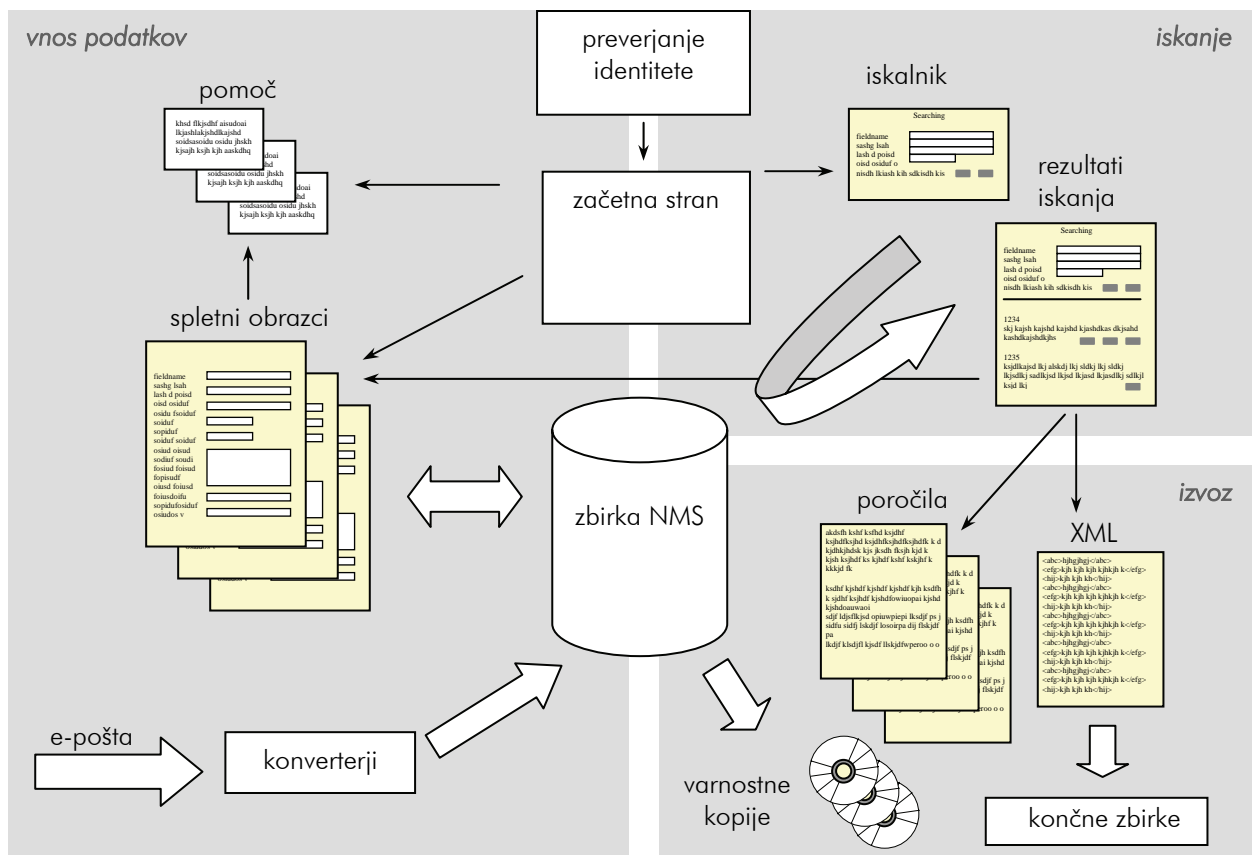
vnos podatkov

iskanje

preverjanje identitete

pomoč

khsd flkjsdhf aisudoai lkjashlakjshdlkajshd soidsasoidu osidu jhskh kjsajh ksjh kjh aaskdhq

doai
hd
soidsasoidu osidu jhskh
kjsajh ksjh kjh aaskdhq

doai
hd
soidsasoidu osidu jhskh
kjsajh ksjh kjh aaskdhq

iskalnik

Searching

fieldname
sashg lsah
lash d poisd
oisd osiduf o
nisdh lkiash kih sdkisdh kis

začetna stran

rezultati iskanja

Searching

fieldname
sashg lsah
lash d poisd
oisd osiduf o
nisdh lkiash kih sdkisdh kis

1234
skj kajsh kajshd kajshd kjashdkas dkjsahd kashdkajshdkjhs

1235
ksjdlkajsd lkj alskdj lkj sldkj lkj sldkj lkjsdlkj sadlkjsd lkjsd lkjasd lkjasdlkj sdlkjl ksjd lkj

spletni obrazci

fieldname
sashg lsah
lash d poisd
oisd osiduf
osidu fsoiduf
soiduf
sopiduf
soiduf soiduf
osiud oisud
sodiuf soudi
fosiud foisud
fopisudf
oiusd foiusd
foiusdoifu
sopidufosiduf
osiudos v

zbirka NMS

poročila

akdsfh kshf ksfhd ksjdhf ksjhdfksjhd ksjdhfksjhdfksjhdfk k d kjdhkjhdsk kjs jksdh fksjh kjd k kjsh ksjhdf ks kjhdf kshf kskjhf k kkkjd fk

ksjhf kjshdf kjshdf kjshdf kjh ksdfh k sjdhf ksjhdf kjshdfowiuopai kjshd kjshdoauwaoi
sdjf ldjsflkjsd opiuwpiepi lksdjf ps j sidfu sidfj lskdjf losoirpa dij fbkjdf pa
lkdjf klsdjfl kjsdf llskjdfwperoo o o

izvoz

XML

<abc>hjhgjhgj</abc>
<efg>kjh kjh kjhkjh k</efg>
<hij>kjh kjh kh</hij>
<abc>hjhgjhgj</abc>
<efg>kjh kjh kjhkjh k</efg>
<hij>kjh kjh kh</hij>
<abc>hjhgjhgj</abc>
<efg>kjh kjh kjhkjh k</efg>
<hij>kjh kjh kh</hij>
<abc>hjhgjhgj</abc>
<efg>kjh kjh kjhkjh k</efg>
<hij>kjh kjh kh</hij>
<abc>hjhgjhgj</abc>
<efg>kjh kjh kjhkjh k</efg>
<hij>kjh kjh kh</hij>

e-pošta

konverterji

varnostne kopije

končne zbirke